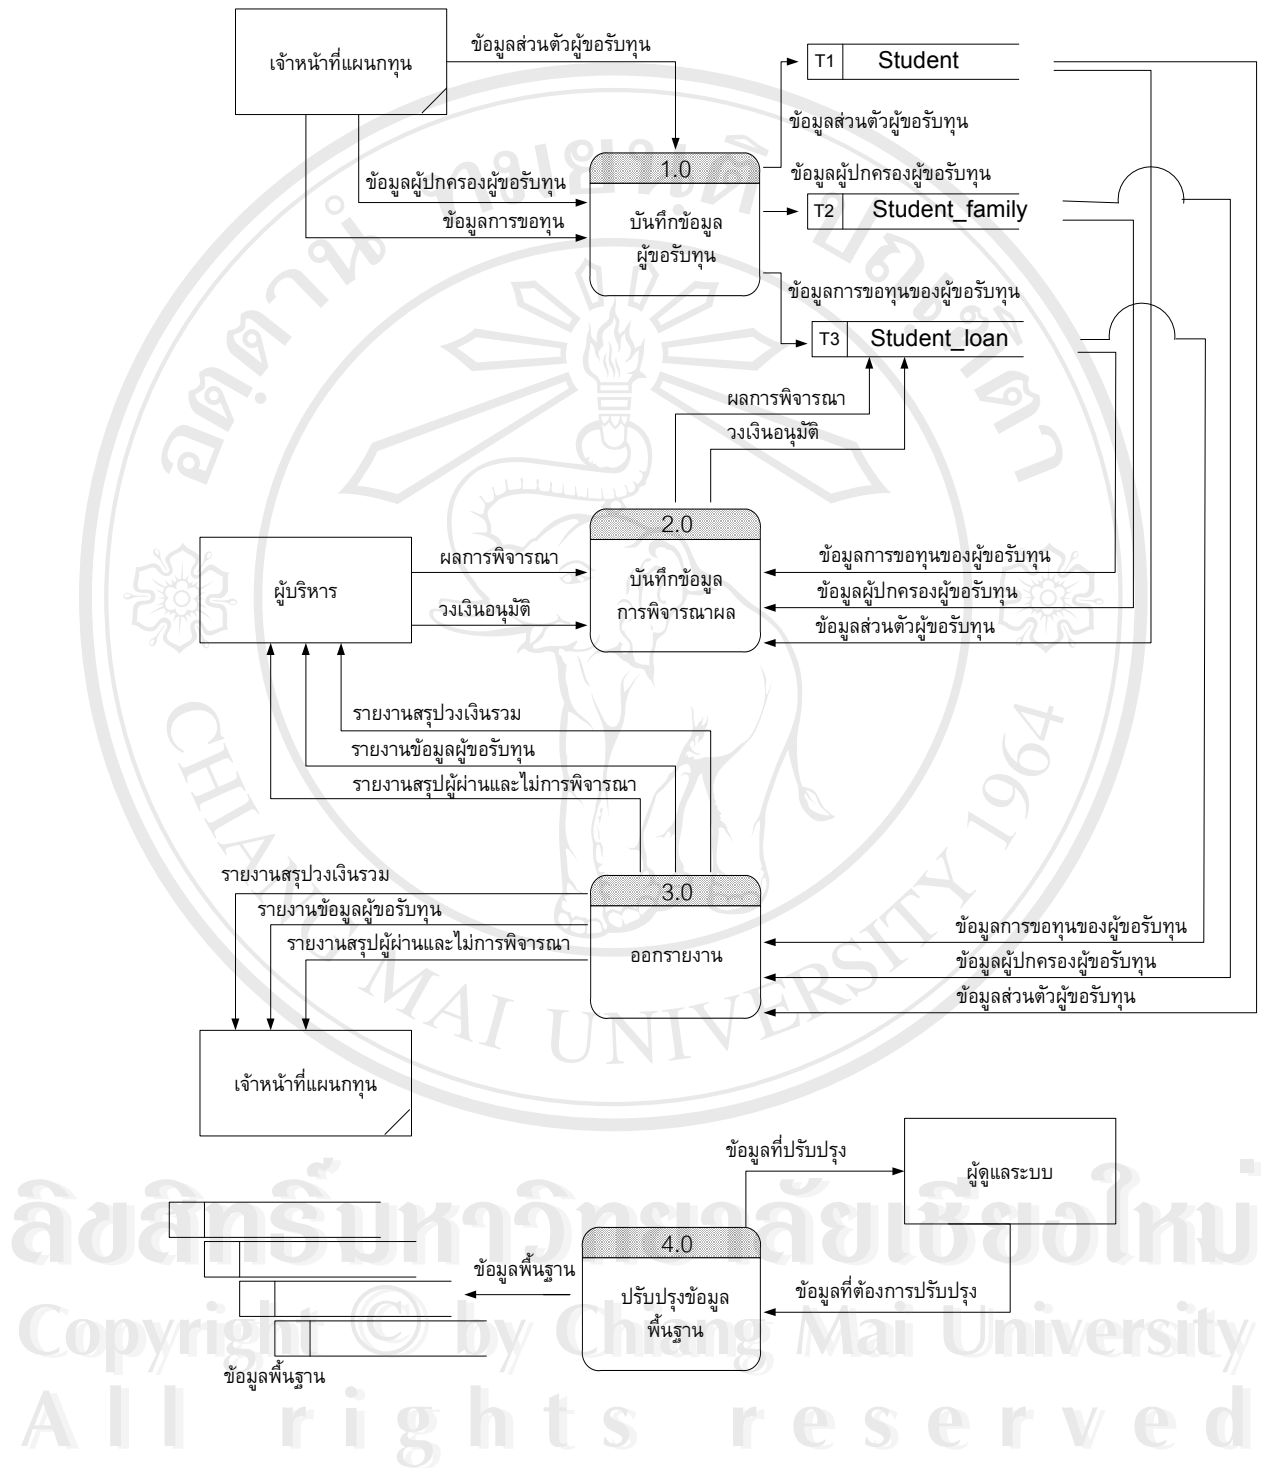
เจ้าหน้าที่แผนกทุน

ข้อมูลส่วนตัวผู้ขอรับทุน

ข้อมูลผู้ปกครองผู้ขอรับทุน

ข้อมูลการขอทุน

1.0
บันทึกข้อมูลผู้ขอรับทุน

T1 Student

ข้อมูลส่วนตัวผู้ขอรับทุน

ข้อมูลผู้ปกครองผู้ขอรับทุน

T2 Student_family

ข้อมูลการขอทุนของผู้ขอรับทุน

T3 Student_loan

ผลการพิจารณา

วงเงินอนุมัติ

ผู้บริหาร

ผลการพิจารณา

วงเงินอนุมัติ

2.0
บันทึกข้อมูลการพิจารณาผล

ข้อมูลการขอทุนของผู้ขอรับทุน

ข้อมูลผู้ปกครองผู้ขอรับทุน

ข้อมูลส่วนตัวผู้ขอรับทุน

รายงานสรุปวงเงินรวม

รายงานข้อมูลผู้ขอรับทุน

รายงานสรุปผู้ผ่านและไม่การพิจารณา

รายงานสรุปวงเงินรวม

รายงานข้อมูลผู้ขอรับทุน

รายงานสรุปผู้ผ่านและไม่การพิจารณา

3.0
ออกรายงาน

ข้อมูลการขอทุนของผู้ขอรับทุน

ข้อมูลผู้ปกครองผู้ขอรับทุน

ข้อมูลส่วนตัวผู้ขอรับทุน

เจ้าหน้าที่แผนกทุน

ข้อมูลที่ปรับปรุง

ผู้ดูแลระบบ

4.0
ปรับปรุงข้อมูลพื้นฐาน

ข้อมูลพื้นฐาน

ข้อมูลที่ต้องการปรับปรุง

ข้อมูลพื้นฐาน

ลิขสิทธิ์มหาวิทยาลัยเชียงใหม่
Copyright © by Chiang Mai University
All rights reserved